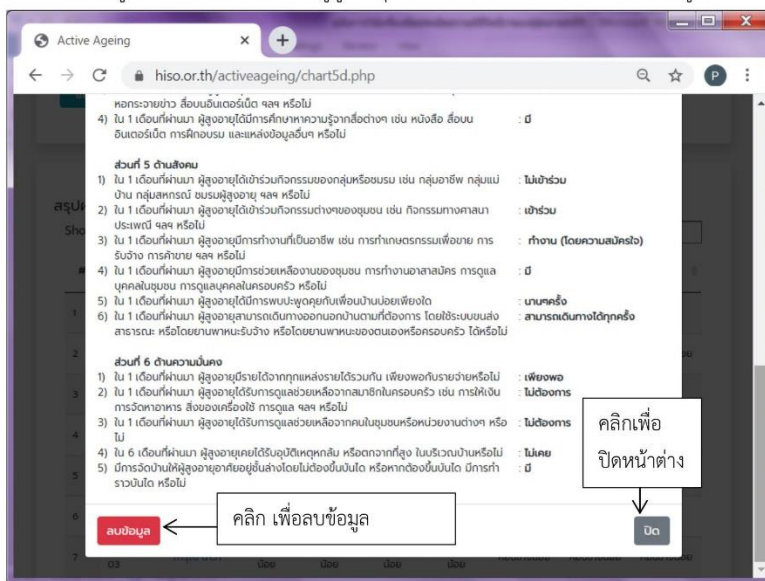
Active Ageing

hiso.or.th/activeageing/chart5d.php

หอกระจายข่าว สื่อบนอินเตอร์เน็ต ฯลฯ หรือไม่

4) ใน 1 เดือนที่ผ่านมา ผู้สูงอายุได้มีการศึกษาหาความรู้จากสื่อต่างๆ เช่น หนังสือ สื่อบนอินเตอร์เน็ต การฝึกอบรม และแหล่งข้อมูลอื่นๆ หรือไม่ : มี

ส่วนที่ 5 ด้านสังคม

1) ใน 1 เดือนที่ผ่านมา ผู้สูงอายุได้เข้าร่วมกิจกรรมของกลุ่มหรือชมรม เช่น กลุ่มอาชีพ กลุ่มแม่บ้าน กลุ่มสหกรณ์ ชมรมผู้สูงอายุ ฯลฯ หรือไม่ : ไม่เข้าร่วม

2) ใน 1 เดือนที่ผ่านมา ผู้สูงอายุได้เข้าร่วมกิจกรรมต่างๆของชุมชน เช่น กิจกรรมทางศาสนา ประเพณี ฯลฯ หรือไม่ : เข้าร่วม

3) ใน 1 เดือนที่ผ่านมา ผู้สูงอายุมีการทำงานที่เป็นอาชีพ เช่น การทำเกษตรกรรมเพื่อขาย การรับจ้าง การค้าขาย ฯลฯ หรือไม่ : ทำงาน (โดยความสมัครใจ)

4) ใน 1 เดือนที่ผ่านมา ผู้สูงอายุมีการช่วยเหลืองานของชุมชน การทำงานอาสาสมัคร การดูแลบุคคลในชุมชน การดูแลบุคคลในครอบครัว หรือไม่ : มี

5) ใน 1 เดือนที่ผ่านมา ผู้สูงอายุได้มีการพบปะพูดคุยกับเพื่อนบ้านบ่อยเพียงใด : นานๆครั้ง

6) ใน 1 เดือนที่ผ่านมา ผู้สูงอายุสามารถเดินทางออกนอกบ้านตามที่ต้องการ โดยใช้ระบบขนส่งสาธารณะ หรือโดยยานพาหนะรับจ้าง หรือโดยยานพาหนะของตนเองหรือครอบครัว ได้หรือไม่ : สามารถเดินทางได้ทุกครั้ง

ส่วนที่ 6 ด้านความมั่นคง

1) ใน 1 เดือนที่ผ่านมา ผู้สูงอายุมีรายได้จากทุกแหล่งรายได้รวมกัน เพียงพอกับรายจ่ายหรือไม่ : เพียงพอ

2) ใน 1 เดือนที่ผ่านมา ผู้สูงอายุได้รับการดูแลช่วยเหลือจากสมาชิกในครอบครัว เช่น การให้เงิน การจัดหาอาหาร สิ่งของเครื่องใช้ การดูแล ฯลฯ หรือไม่ : ไม่ต้องการ

3) ใน 1 เดือนที่ผ่านมา ผู้สูงอายุได้รับการดูแลช่วยเหลือจากคนในชุมชนหรือหน่วยงานต่างๆ หรือไม่ : ไม่ต้องการ

4) ใน 6 เดือนที่ผ่านมา ผู้สูงอายุเคยได้รับอุบัติเหตุหกล้ม หรือตกจากที่สูง ในบริเวณบ้านหรือไม่ : ไม่เคย

5) มีการจัดบ้านให้ผู้สูงอายุอาศัยอยู่ชั้นล่างโดยไม่ต้องขึ้นบันได หรือหากต้องขึ้นบันได มีการทำราวบันได หรือไม่ : มี

คลิกเพื่อปิดหน้าต่าง

ลบข้อมูล

คลิก เพื่อลบข้อมูล

ปิด

สรุป
Sho

03 น้อย น้อย น้อย